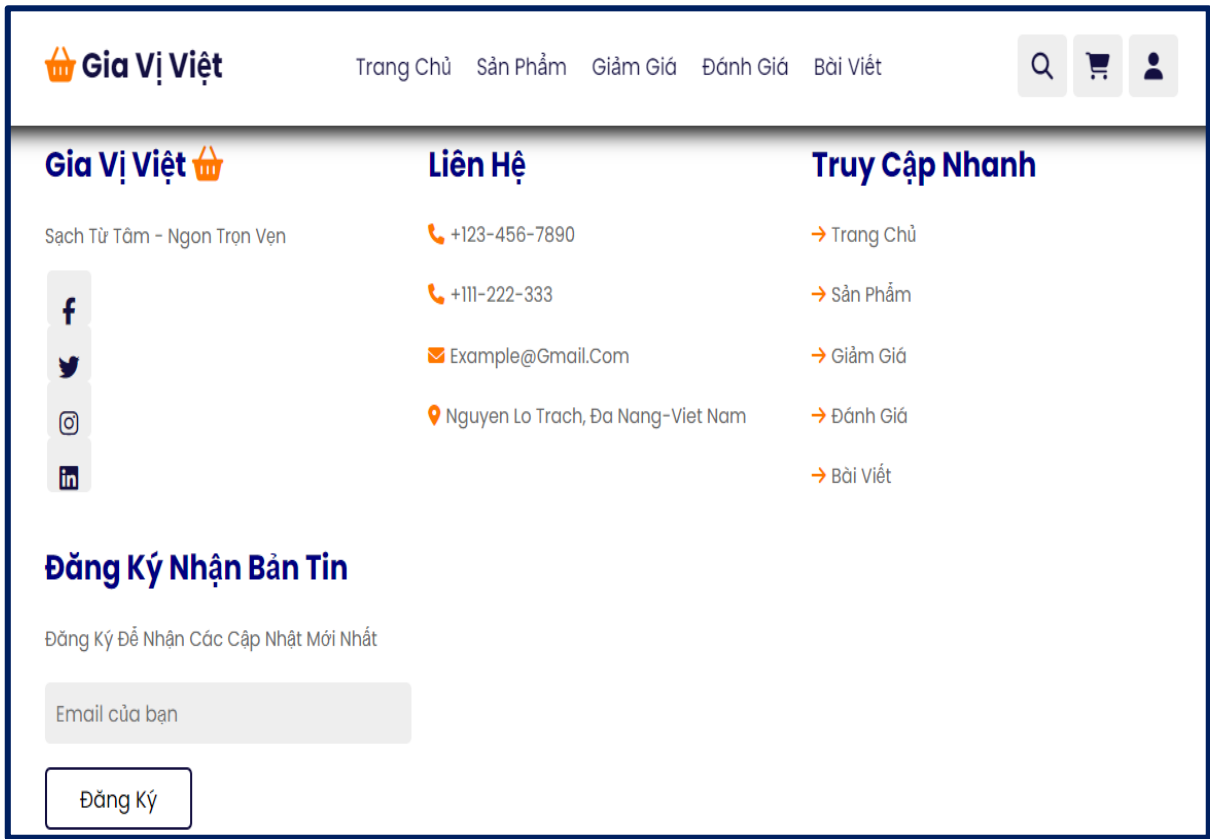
Gia Vị Việt

Trang Chủ Sản Phẩm Giảm Giá Đánh Giá Bài Viết

Gia Vị Việt

Sạch Từ Tâm - Ngon Trọn Vẹn

Liên Hệ

+123-456-7890

+111-222-333

Example@Gmail.Com

Nguyen Lo Trach, Đa Nang-Viet Nam

Truy Cập Nhanh

→ Trang Chủ

→ Sản Phẩm

→ Giảm Giá

→ Đánh Giá

→ Bài Viết

Đăng Ký Nhận Bản Tin

Đăng Ký Để Nhận Các Cập Nhật Mới Nhất

Email của bạn

Đăng Ký